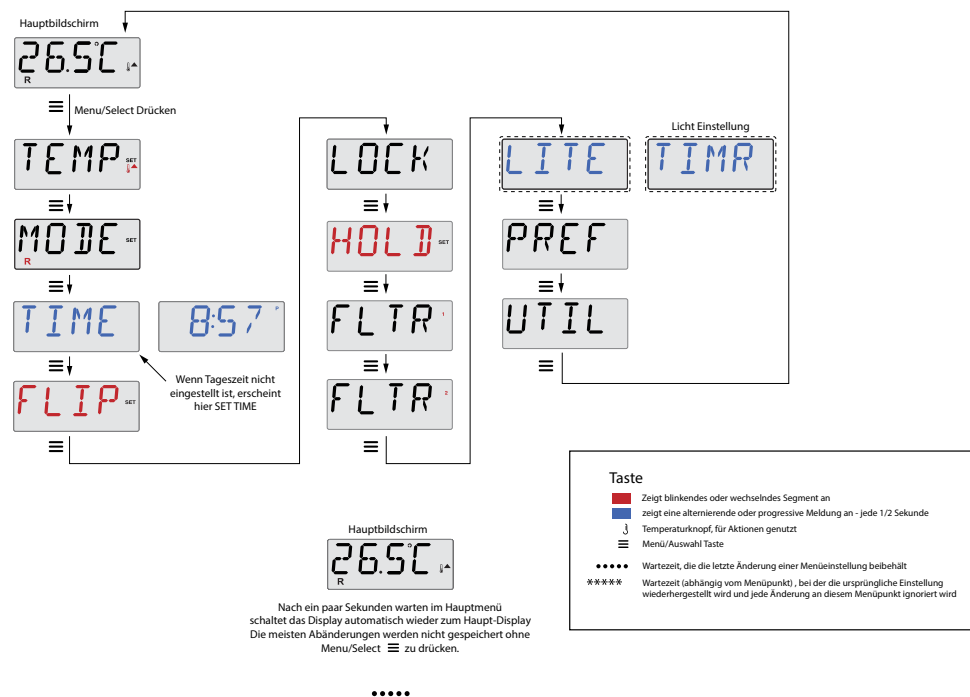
Hauptbildschirm

26.5C
R

Menu/Select Drücken

TEMP SET

MODE SET
R

TIME

8:57 P

Wenn Tageszeit nicht eingestellt ist, erscheint hier SET TIME

FLIP SET

LOCK

HOLD SET

FLTR 1

FLTR 2

LITE

Licht Einstellung

TIMR

PREF

UTIL

Taste
Zeigt blinkendes oder wechselndes Segment an
zeigt eine alternierende oder progressive Meldung an - jede 1/2 Sekunde
Temperaturknopf, für Aktionen genutzt
Menü/Auswahl Taste
Wartezeit, die die letzte Änderung einer Menüeinstellung beibehält
Wartezeit (abhängig vom Menüpunkt) , bei der die ursprüngliche Einstellung wiederhergestellt wird und jede Änderung an diesem Menüpunkt ignoriert wird

Hauptbildschirm

26.5C
R

Nach ein paar Sekunden warten im Hauptmenü schaltet das Display automatisch wieder zum Haupt-Display Die meisten Abänderungen werden nicht gespeichert ohne Menu/Select zu drücken.

•••••